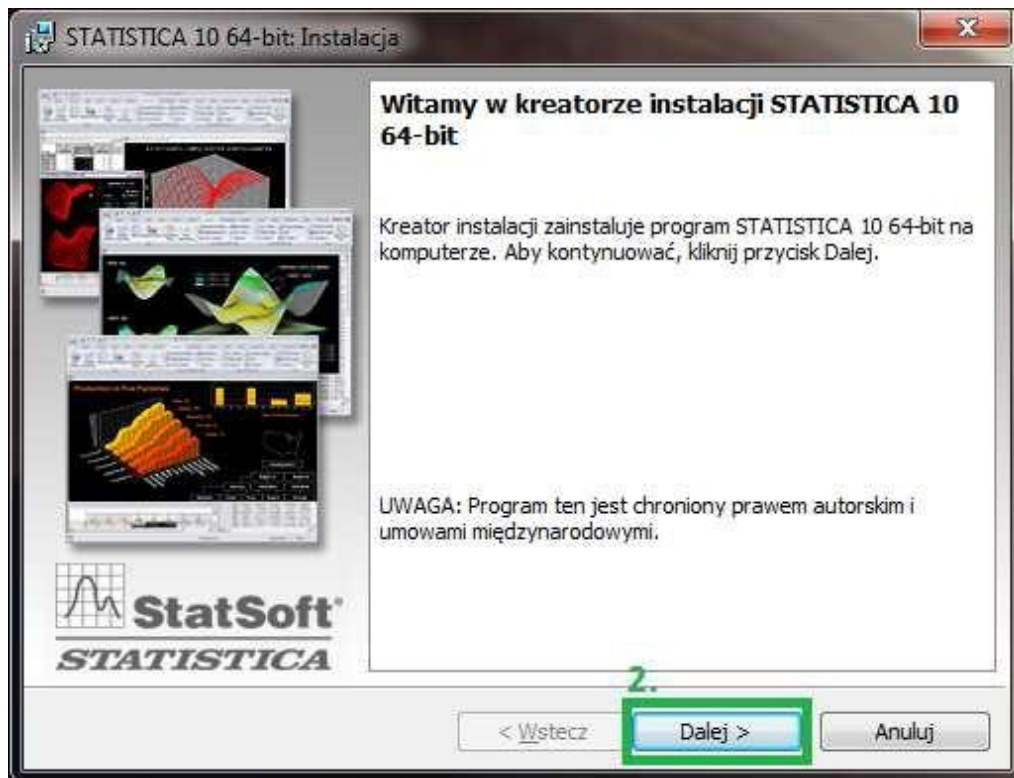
STATISTICA 10 64-bit: Instalacja

Witamy w kreatorze instalacji STATISTICA 10 64-bit

Kreator instalacji zainstaluje program STATISTICA 10 64-bit na komputerze. Aby kontynuować, kliknij przycisk Dalej.

UWAGA: Program ten jest chroniony prawem autorskim i umowami międzynarodowymi.

StatSoft®
STATISTICA

2.

< Wstecz
Dalej >
Anuluj